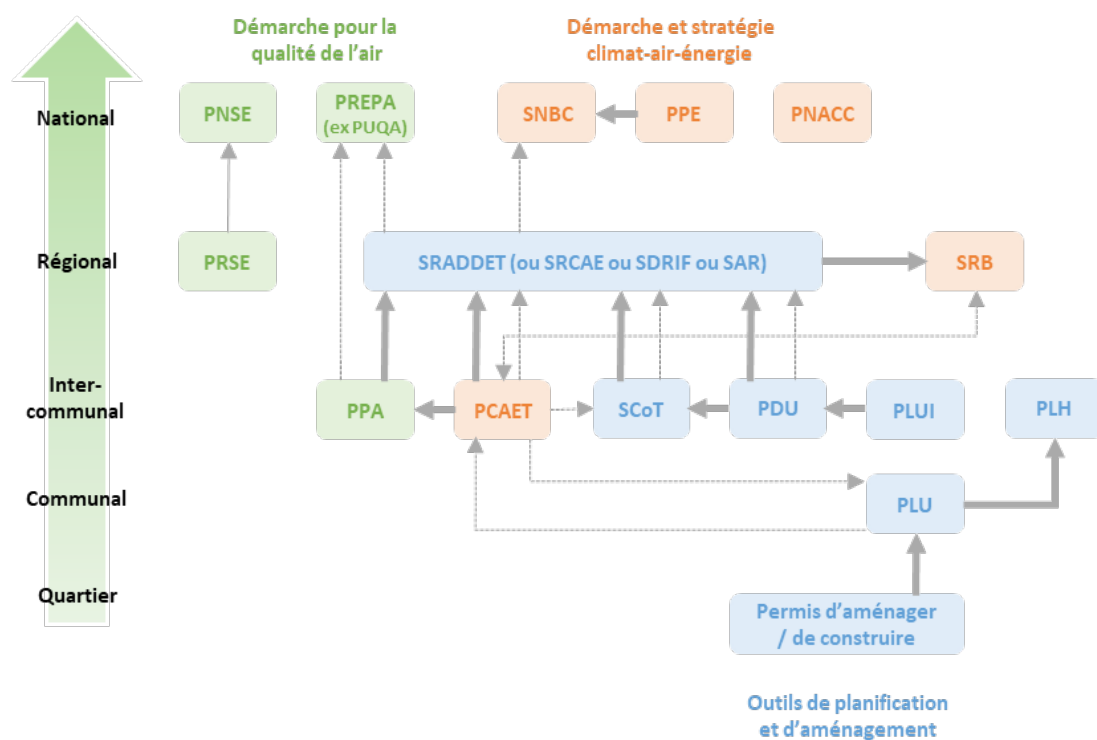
Démarche pour la qualité de l'air

Démarche et stratégie climat-air-énergie

National

PNSE

PREPA (ex PUQA)

SNBC

PPE

PNACC

Régional

PRSE

SRADDET (ou SRCAE ou SDRIF ou SAR)

SRB

Inter-communal

PPA

PCAET

SCoT

PDU

PLUI

PLH

Communal

PLU

Quartier

Permis d'aménager / de construire

Outils de planification et d'aménagement